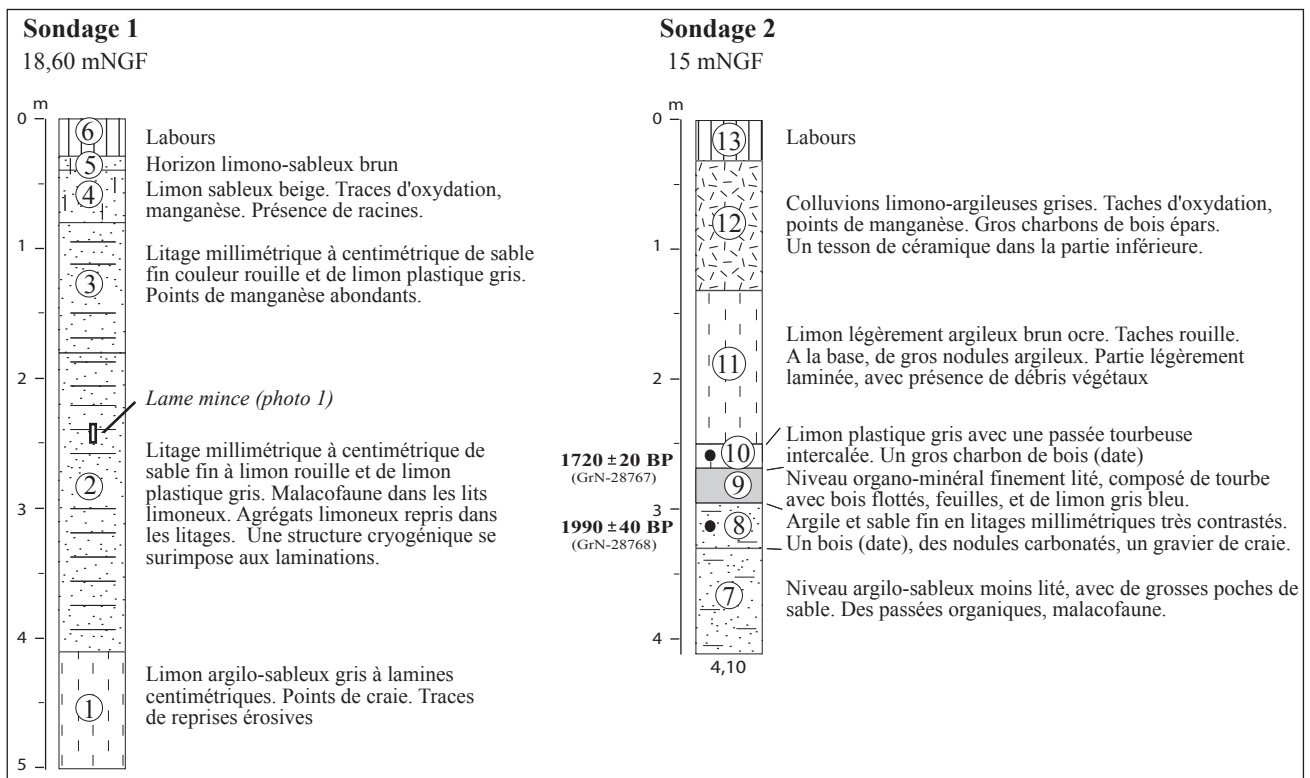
**Sondage 1**
18,60 mNGF

m
0
1
2
3
4
5

6
5
4
3
2
1

Labours

Horizon limono-sableux brun

Limon sableux beige. Traces d'oxydation, manganèse. Présence de racines.

Litage millimétrique à centimétrique de sable fin couleur rouille et de limon plastique gris. Points de manganèse abondants.

*Lame mince (photo 1)*

Litage millimétrique à centimétrique de sable fin à limon rouille et de limon plastique gris. Malacofaune dans les lits limoneux. Agrégats limoneux repris dans les litages. Une structure cryogénique se surimpose aux laminations.

Limon argilo-sableux gris à lamines centimétriques. Points de craie. Traces de reprises érosives

**Sondage 2**
15 mNGF

m
0
1
2
3
4
4,10

13
12
11
10
9
8
7

**1720 ± 20 BP**
(GrN-28767)

**1990 ± 40 BP**
(GrN-28768)

Labours

Colluvions limono-argileuses grises. Taches d'oxydation, points de manganèse. Gros charbons de bois épars. Un tesson de céramique dans la partie inférieure.

Limon légèrement argileux brun ocre. Taches rouille. A la base, de gros nodules argileux. Partie légèrement laminée, avec présence de débris végétaux

Limon plastique gris avec une passée tourbeuse intercalée. Un gros charbon de bois (date)

Niveau organo-minéral finement lité, composé de tourbe avec bois flottés, feuilles, et de limon gris bleu.

Argile et sable fin en litages millimétriques très contrastés.

Un bois (date), des nodules carbonatés, un gravier de craie.

Niveau argilo-sableux moins lité, avec de grosses poches de sable. Des passées organiques, malacofaune.